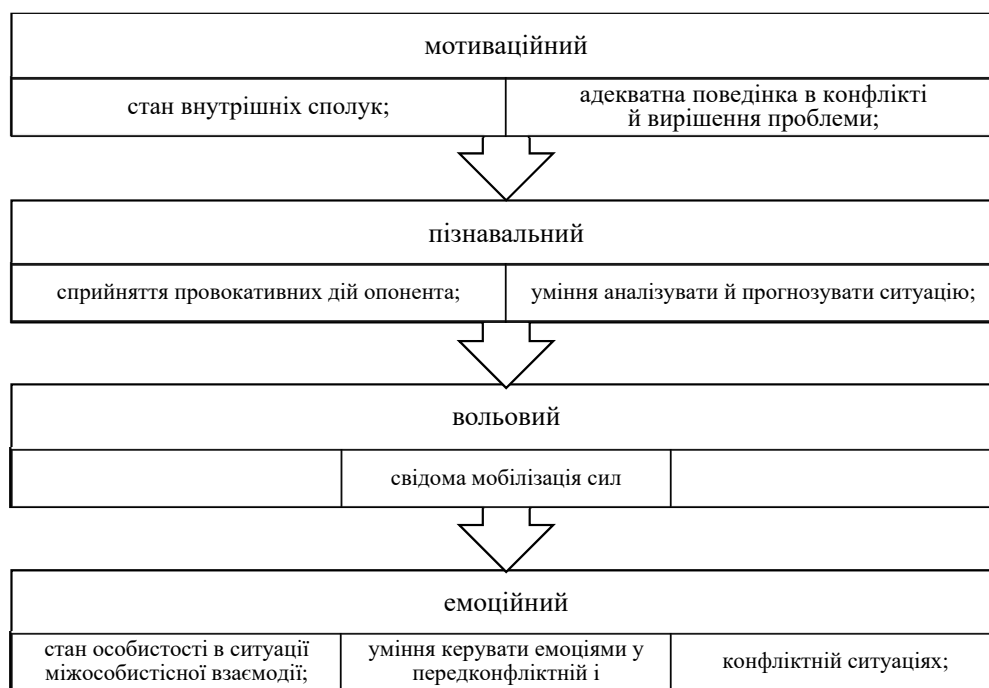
мотиваційний

стан внутрішніх сполук;

адекватна поведінка в конфлікті й вирішення проблеми;

пізнавальний

сприйняття провокативних дій опонента;

уміння аналізувати й прогнозувати ситуацію;

вольовий

свідома мобілізація сил

емоційний

стан особистості в ситуації міжособистісної взаємодії;

уміння керувати емоціями у передконфліктній і

конфліктній ситуаціях;